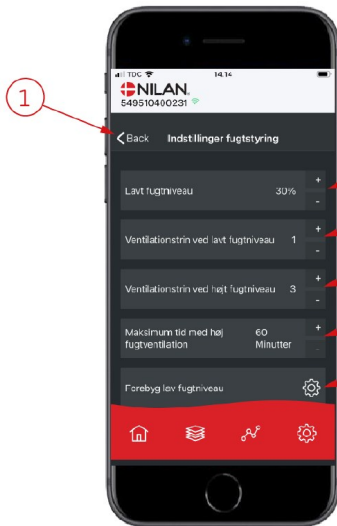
1

TDC 14.14

NILAN.

549510400231

Back Indstillinger fugtstyring

Lavt fugtniveau 30%

+

-

Ventilationstrin ved lavt fugtniveau 1

+

-

Ventilationstrin ved højt fugtniveau 3

+

-

Maksimum tid med høj fugtventilation 60 Minutter

+

-

Forebyg lav fugtniveau